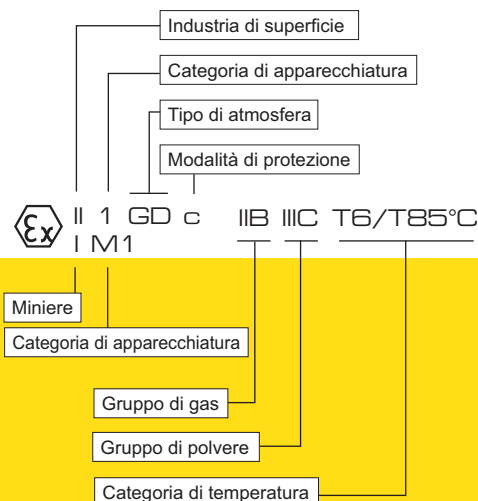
Industria di superficie

Categoria di apparecchiatura

Tipo di atmosfera

Modalità di protezione

Ex II 1 GD c IIB IIIC T6/T85°C
I M1

Miniere

Categoria di apparecchiatura

Gruppo di gas

Gruppo di polvere

Categoria di temperatura